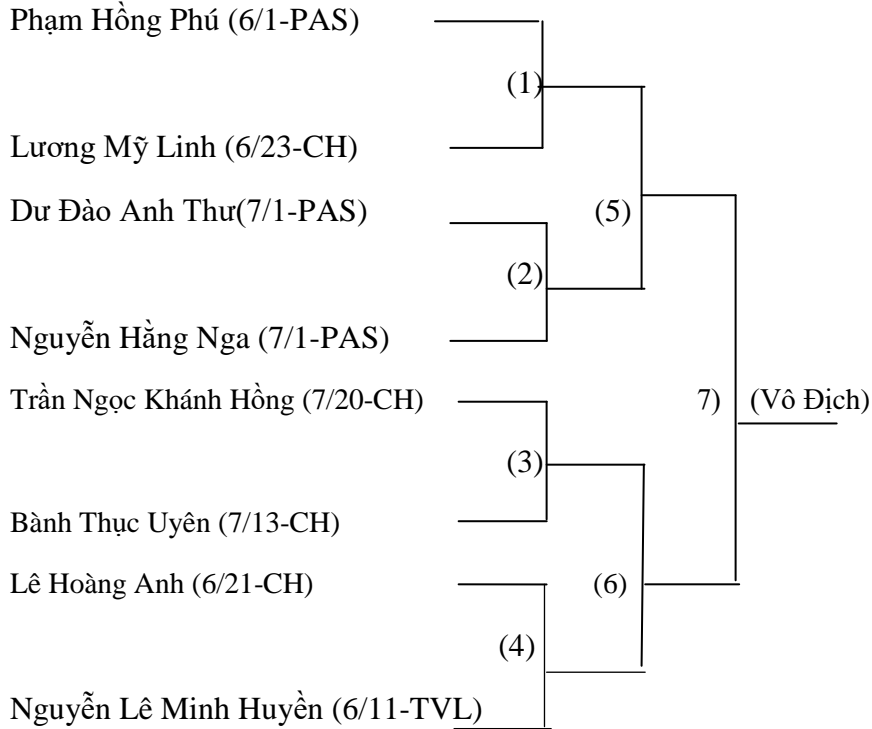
Phạm Hồng Phú (6/1-PAS)

(1)

Lương Mỹ Linh (6/23-CH)

Dư Đào Anh Thư(7/1-PAS)

(5)

(2)

Nguyễn Hằng Nga (7/1-PAS)

Trần Ngọc Khánh Hồng (7/20-CH)

7)

(Vô Địch)

(3)

Bành Thục Uyên (7/13-CH)

Lê Hoàng Anh (6/21-CH)

(6)

(4)

Nguyễn Lê Minh Huyền (6/11-TVL)